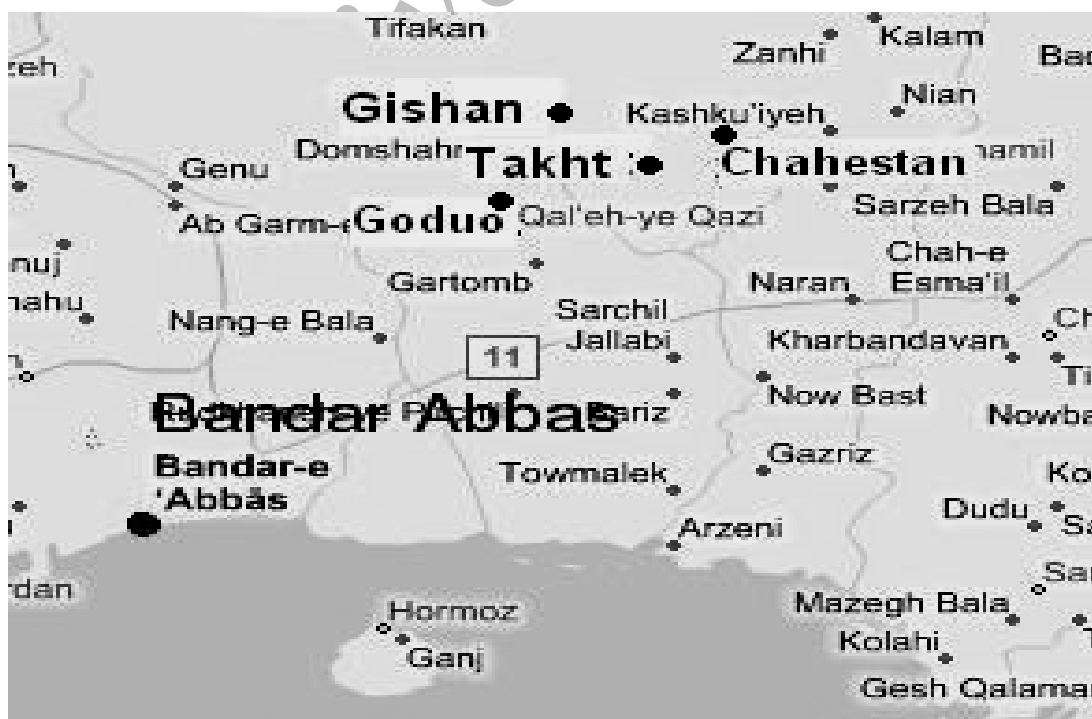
Tifakan
Zanhi
Kalam
Bad
zeh
Gishan
Nian
Kashku'iyeh
Domshahr
Takht
Chahestan
jamil
Genu
Ab Garm-e
Goduo
Qal'eh-ye Qazi
Sarzeh Bala
nuj
Gartomb
Chah-e Esma'il
Naran
nahu
Nang-e Bala
Sarchil
Jallabi
Kharbandavan
Ch
11
Now Bast
Ti
Bandar Abbas
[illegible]ariz
Nowba
Bandar-e 'Abbas
Gazriz
Towmalek
Ko
Dudu
Sa
Arzeni
Sa
rdan
Hormoz
Mazegh Bala
Ganj
Kolahi
Gesh Qalaman